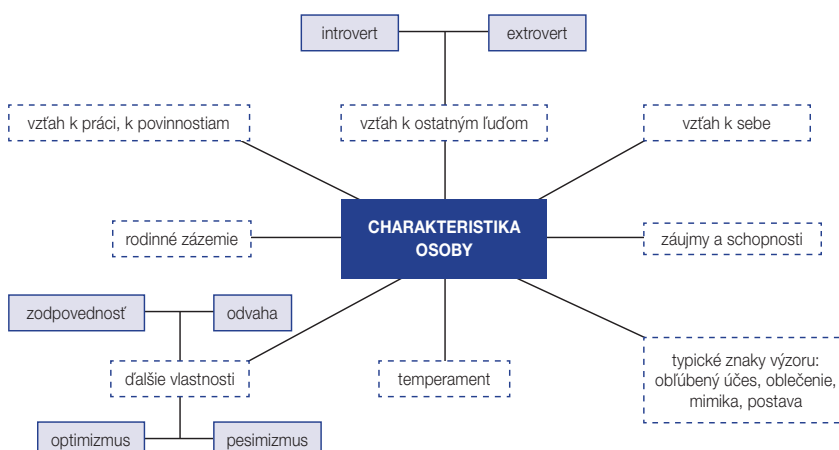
introvert

extrovert

vzťah k práci, k povinnostiam

vzťah k ostatným ľuďom

vzťah k sebe

rodinné zázemie

CHARAKTERISTIKA OSOBY

záujmy a schopnosti

zodpovednosť

odvaha

ďalšie vlastnosti

temperament

typické znaky výzoru: obľúbený účes, oblečenie, mimika, postava

optimizmus

pesimizmus